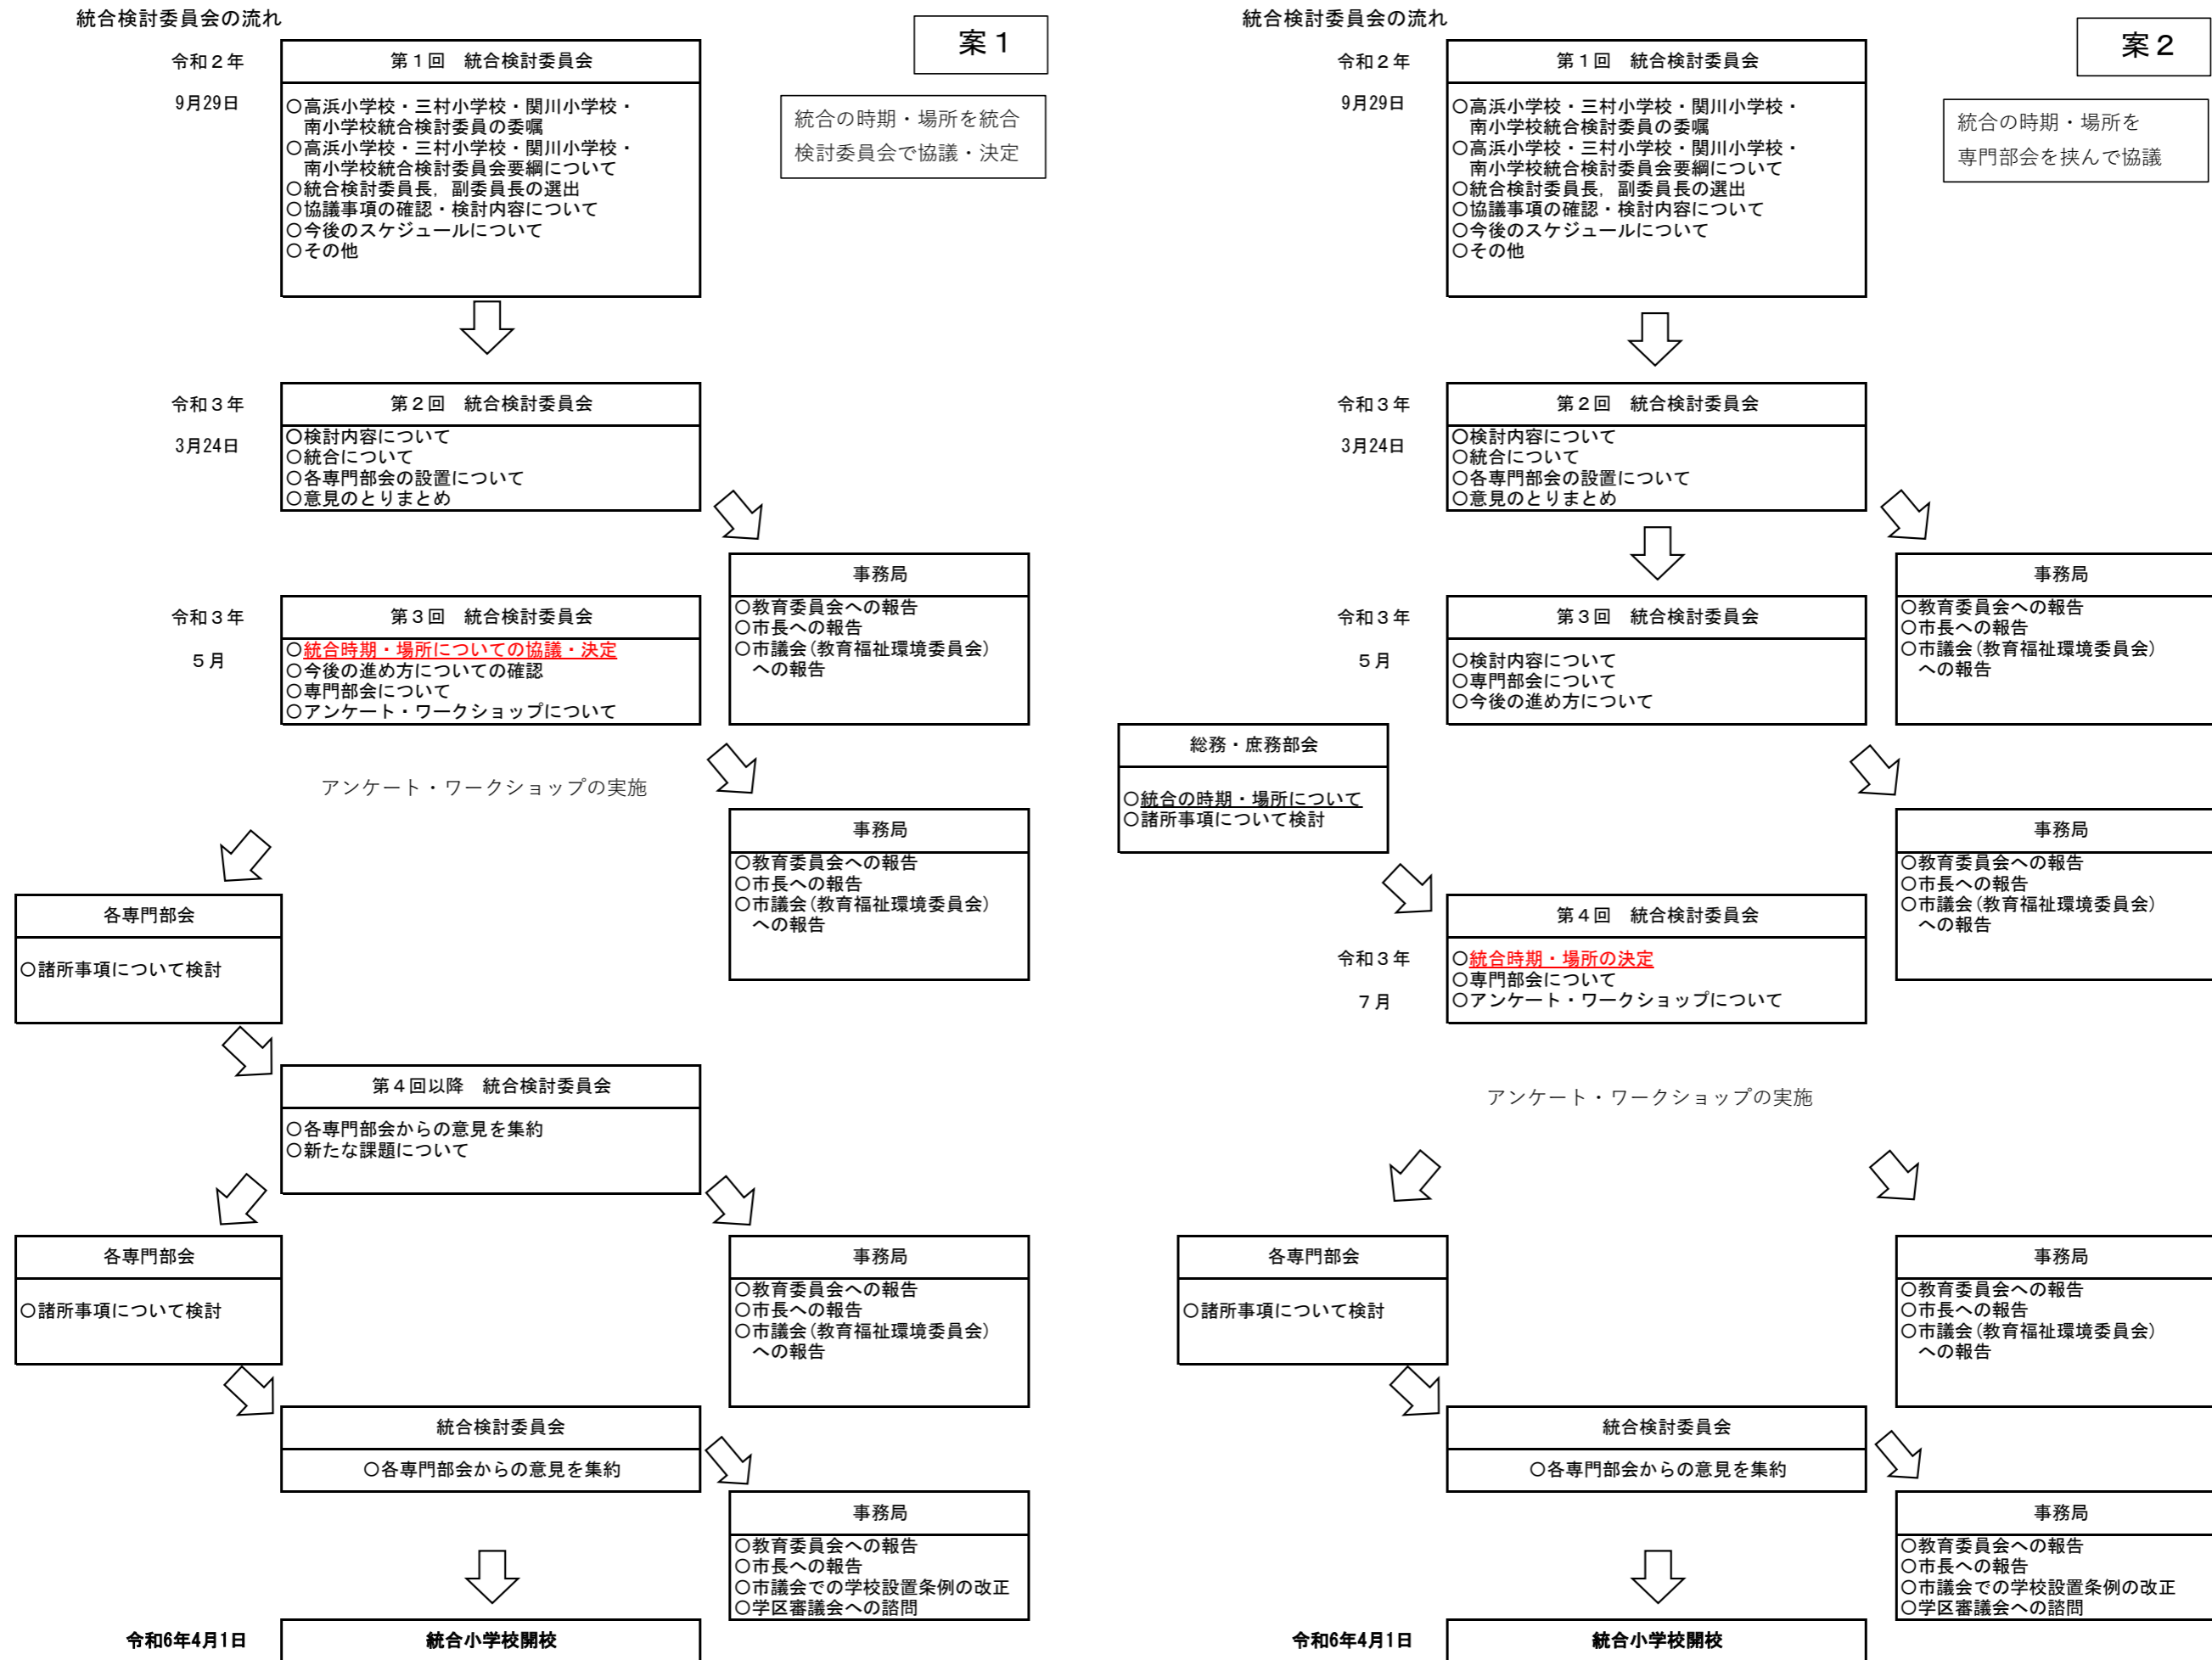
統合検討委員会の流れ

案１

統合の時期・場所を統合検討委員会で協議・決定

令和２年
9月29日

第１回　統合検討委員会
○高浜小学校・三村小学校・関川小学校・南小学校統合検討委員の委嘱
○高浜小学校・三村小学校・関川小学校・南小学校統合検討委員会要綱について
○統合検討委員長，副委員長の選出
○協議事項の確認・検討内容について
○今後のスケジュールについて
○その他

令和３年
3月24日

第２回　統合検討委員会
○検討内容について
○統合について
○各専門部会の設置について
○意見のとりまとめ

事務局
○教育委員会への報告
○市長への報告
○市議会（教育福祉環境委員会）への報告

令和３年
５月

第３回　統合検討委員会
○統合時期・場所についての協議・決定
○今後の進め方についての確認
○専門部会について
○アンケート・ワークショップについて

アンケート・ワークショップの実施

事務局
○教育委員会への報告
○市長への報告
○市議会（教育福祉環境委員会）への報告

各専門部会
○諸所事項について検討

第４回以降　統合検討委員会
○各専門部会からの意見を集約
○新たな課題について

各専門部会
○諸所事項について検討

事務局
○教育委員会への報告
○市長への報告
○市議会（教育福祉環境委員会）への報告

統合検討委員会
○各専門部会からの意見を集約

事務局
○教育委員会への報告
○市長への報告
○市議会での学校設置条例の改正
○学区審議会への諮問

令和6年4月1日
統合小学校開校

統合検討委員会の流れ

案２

統合の時期・場所を専門部会を挟んで協議

令和２年
9月29日

第１回　統合検討委員会
○高浜小学校・三村小学校・関川小学校・南小学校統合検討委員の委嘱
○高浜小学校・三村小学校・関川小学校・南小学校統合検討委員会要綱について
○統合検討委員長，副委員長の選出
○協議事項の確認・検討内容について
○今後のスケジュールについて
○その他

令和３年
3月24日

第２回　統合検討委員会
○検討内容について
○統合について
○各専門部会の設置について
○意見のとりまとめ

事務局
○教育委員会への報告
○市長への報告
○市議会（教育福祉環境委員会）への報告

令和３年
５月

第３回　統合検討委員会
○検討内容について
○専門部会について
○今後の進め方について

総務・庶務部会
○統合の時期・場所について
○諸所事項について検討

事務局
○教育委員会への報告
○市長への報告
○市議会（教育福祉環境委員会）への報告

令和３年
７月

第４回　統合検討委員会
○統合時期・場所の決定
○専門部会について
○アンケート・ワークショップについて

アンケート・ワークショップの実施

各専門部会
○諸所事項について検討

事務局
○教育委員会への報告
○市長への報告
○市議会（教育福祉環境委員会）への報告

統合検討委員会
○各専門部会からの意見を集約

事務局
○教育委員会への報告
○市長への報告
○市議会での学校設置条例の改正
○学区審議会への諮問

令和6年4月1日
統合小学校開校